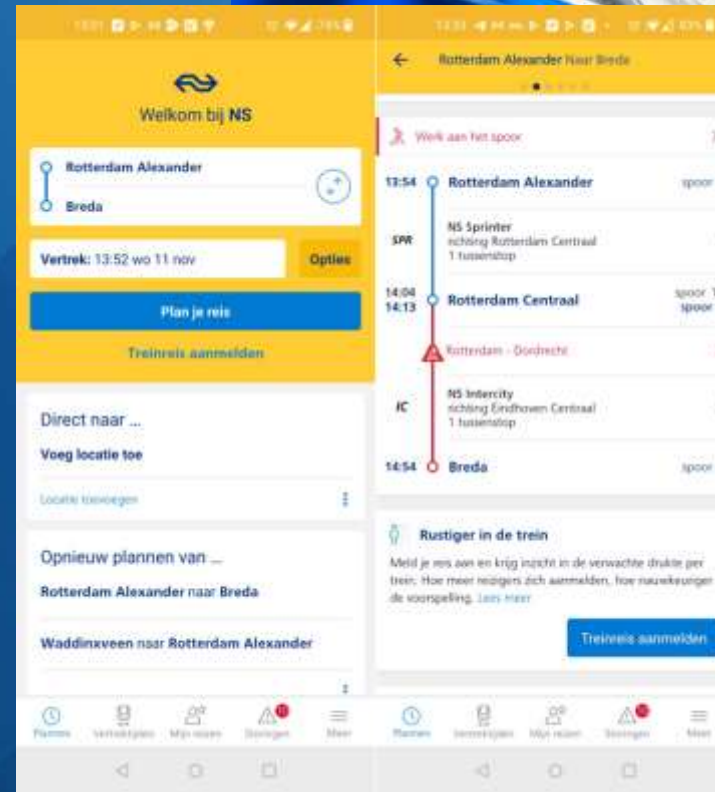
Welkom bij NS

Rotterdam Alexander

Breda

Vertrek: 13:52 wo 11 nov

Opties

Plan je reis

Treinreis aanmelden

Direct naar ...

Voeg locatie toe

Locatie toevoegen

Opnieuw plannen van ...

Rotterdam Alexander naar Breda

Waddinxveen naar Rotterdam Alexander

Plannen Vertrektijden Mijn reizen Storingen Meer

Rotterdam Alexander Naar Breda

Werk aan het spoor

13:54 Rotterdam Alexander spoor

SPR NS Sprinter richting Rotterdam Centraal 1 tussenstop

14:04 14:13 Rotterdam Centraal spoor 1 spoor

Rotterdam - Dordrecht

IC NS Intercity richting Eindhoven Centraal 1 tussenstop

14:54 Breda spoor

Rustiger in de trein

Meld je reis aan en krijg inzicht in de verwachte drukte per trein. Hoe meer reizigers zich aanmelden, hoe nauwkeuriger de voorspelling. Lees meer

Treinreis aanmelden

Plannen Vertrektijden Mijn reizen Storingen Meer